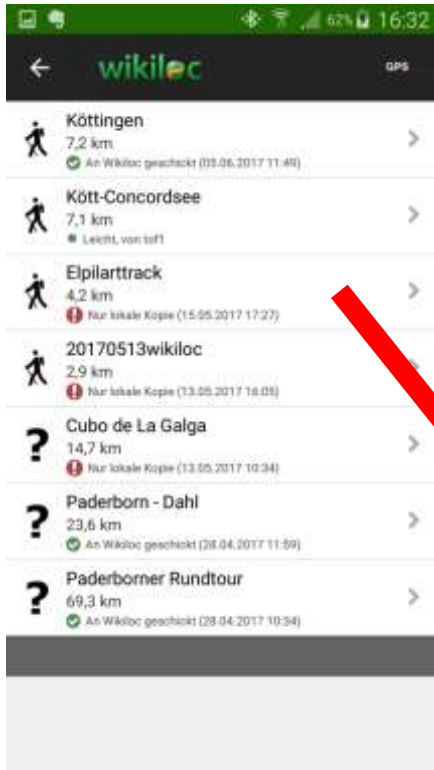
62% 16:32

wikiloc

GPS

Köttingen
7,2 km
An Wikiloc geschickt (05.06.2017 11:49)

Kött-Concordsee
7,1 km
Leicht, von tof1

Elpilarttrack
4,2 km
Nur lokale Kopie (15.05.2017 17:27)

20170513wikiloc
2,9 km
Nur lokale Kopie (13.05.2017 16:05)

Cubo de La Galga
14,7 km
Nur lokale Kopie (13.05.2017 10:34)

Paderborn - Dahl
23,6 km
An Wikiloc geschickt (28.04.2017 11:59)

Paderborner Rundtour
69,3 km
An Wikiloc geschickt (28.04.2017 10:34)